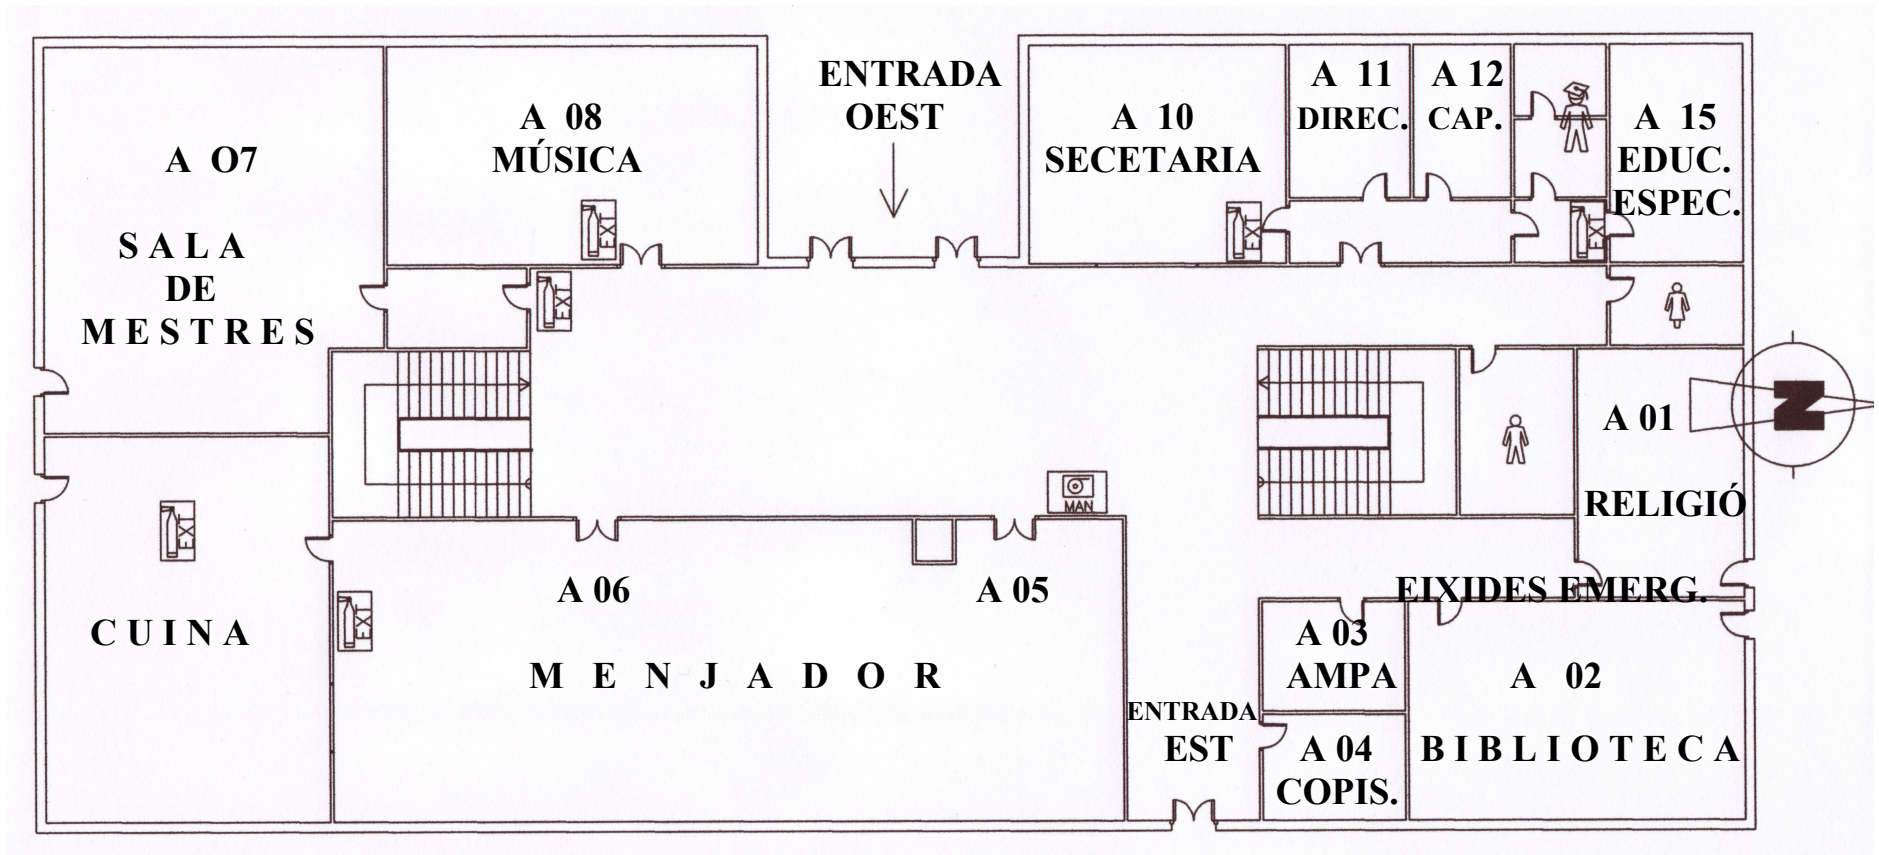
ENTRADA OEST

A 08 MÚSICA

A O7

SALA DE MESTRES

A 10 SECETARIA

A 11 DIREC.

A 12 CAP.

A 15 EDUC. ESPEC.

A 01

RELIGIÓ

MAN

CUINA

A 06

A 05

MENJADOR

EIXIDES EMERG.

A 03 AMPA

A 02

BIBLIOTECA

ENTRADA EST

A 04 COPIS.